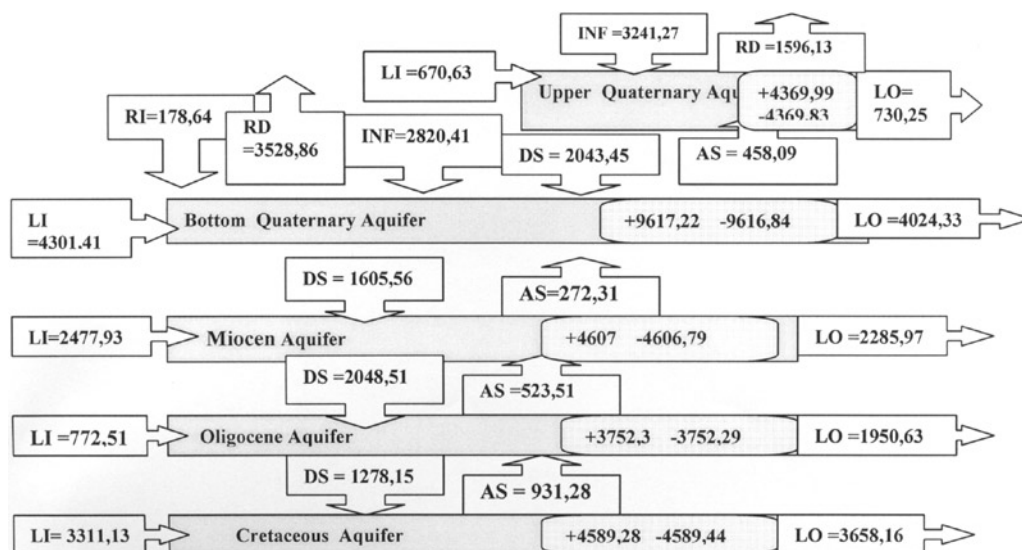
INF =3241,27

RD =1596,13

LI =670,63

Upper Quaternary Aqu

+4369,99
-4369,83

LO=
730,25

RI=178,64

RD
=3528,86

INF=2820,41

DS = 2043,45

AS = 458,09

LI
=4301.41

Bottom Quaternary Aquifer

+9617,22 -9616,84

LO =4024,33

DS = 1605,56

AS=272,31

LI=2477,93

Miocen Aquifer

+4607 -4606,79

LO =2285,97

DS =2048,51

AS =523,51

LI =772,51

Oligocene Aquifer

+3752,3 -3752,29

LO =1950,63

DS = 1278,15

AS = 931,28

LI= 3311,13

Cretaceous Aquifer

+4589,28 -4589,44

LO =3658,16